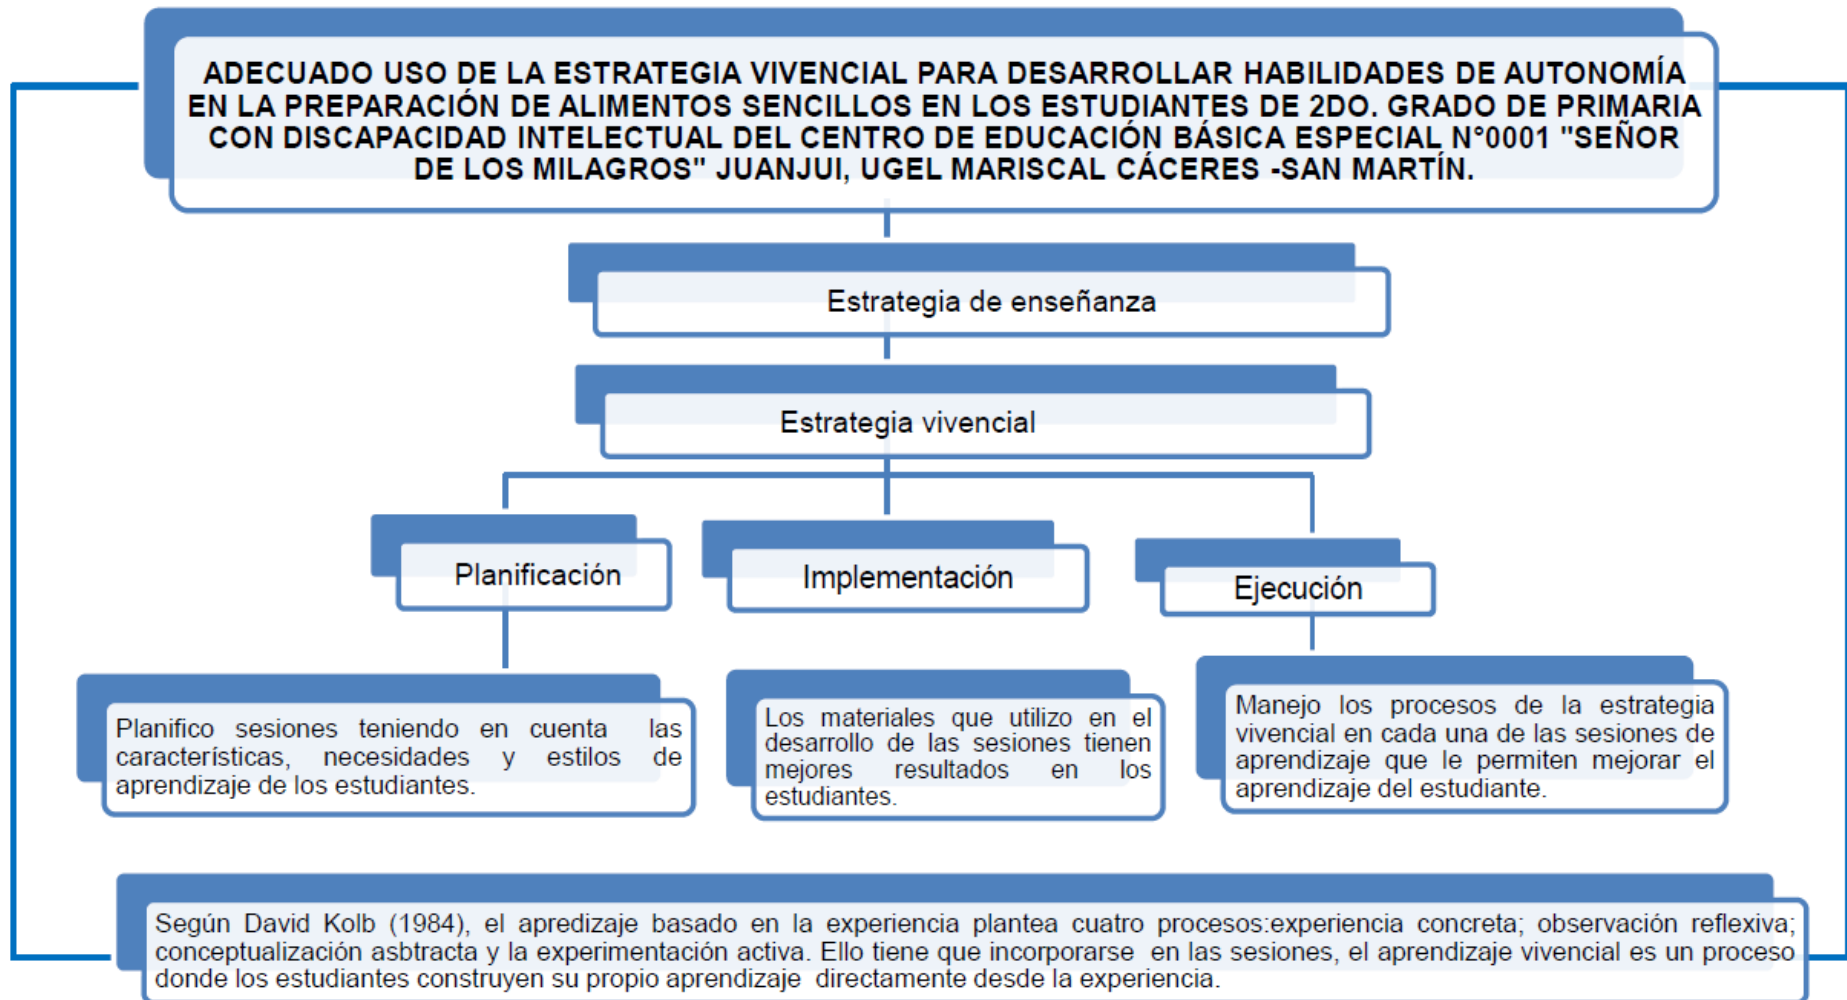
ADECUADO USO DE LA ESTRATEGIA VIVENCIAL PARA DESARROLLAR HABILIDADES DE AUTONOMÍA EN LA PREPARACIÓN DE ALIMENTOS SENCILLOS EN LOS ESTUDIANTES DE 2DO. GRADO DE PRIMARIA CON DISCAPACIDAD INTELECTUAL DEL CENTRO DE EDUCACIÓN BÁSICA ESPECIAL N°0001 "SEÑOR DE LOS MILAGROS" JUANJUI, UGEL MARISCAL CÁCERES -SAN MARTÍN.

Estrategia de enseñanza

Estrategia vivencial

Planificación

Implementación

Ejecución

Planifico sesiones teniendo en cuenta las características, necesidades y estilos de aprendizaje de los estudiantes.

Los materiales que utilizo en el desarrollo de las sesiones tienen mejores resultados en los estudiantes.

Manejo los procesos de la estrategia vivencial en cada una de las sesiones de aprendizaje que le permiten mejorar el aprendizaje del estudiante.

Según David Kolb (1984), el apredizaje basado en la experiencia plantea cuatro procesos:experiencia concreta; observación reflexiva; conceptualización asbtracta y la experimentación activa. Ello tiene que incorporarse en las sesiones, el aprendizaje vivencial es un proceso donde los estudiantes construyen su propio aprendizaje directamente desde la experiencia.